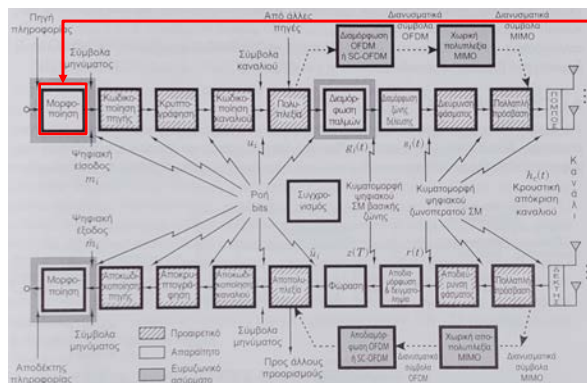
Πηγή πληροφορίας

Σύμβολα μηνύματος

Από άλλες πηγές

Διανυσματικά σύμβολα OFDM

Διανυσματικά σύμβολα MIMO

Σύμβολα καναλιού

Διαμόρφωση OFDM ή SC-OFDM

Χωρική πολυπλεξία MIMO

Μορφοποίηση

Κωδικοποίηση πηγής

Κρυπτογράφηση

Κωδικοποίηση καναλιού

Πολυπλεξία

Διαμόρφωση παλμών

Διαμόρφωση ζωνοδιέλευσης

Διεύρυνση φάσματος

Πολλαπλή πρόσβαση

ΠΟΜΠΟΣ

Ψηφιακή είσοδος $m_i$

$u_i$

$g_i(t)$

$s_i(t)$

$h_c(t)$ Κρουστική απόκριση καναλιού

Κ α ν ά λ ι

Ροή bits

Συγχρονισμός

Κυματομορφή ψηφιακού ΣΜ βασικής ζώνης

Κυματομορφή ψηφιακού ζωνοπερατού ΣΜ

Ψηφιακή έξοδος $\hat{m}_i$

$\hat{u}_i$

$z(T)$

$r(t)$

Μορφοποίηση

Αποκωδικοποίηση πηγής

Αποκρυπτογράφηση

Αποκωδικοποίηση καναλιού

Αποπολυπλεξία

Φώραση

Αποδιαμόρφωση & δειγματοληψία

Αποδιεύρυνση φάσματος

Πολλαπλή πρόσβαση

ΔΕΚΤΗΣ

Σύμβολα μηνύματος

Προαιρετικό

Απαραίτητο

Ευρυζωνικό σύστημα

Προς άλλους προορισμούς

Αποδιαμόρφωση OFDM ή SC-OFDM

Διανυσματικά σύμβολα OFDM

Χωρική αποπολυπλεξία MIMO

Διανυσματικά σύμβολα MIMO

Αποδέκτης πληροφορίας